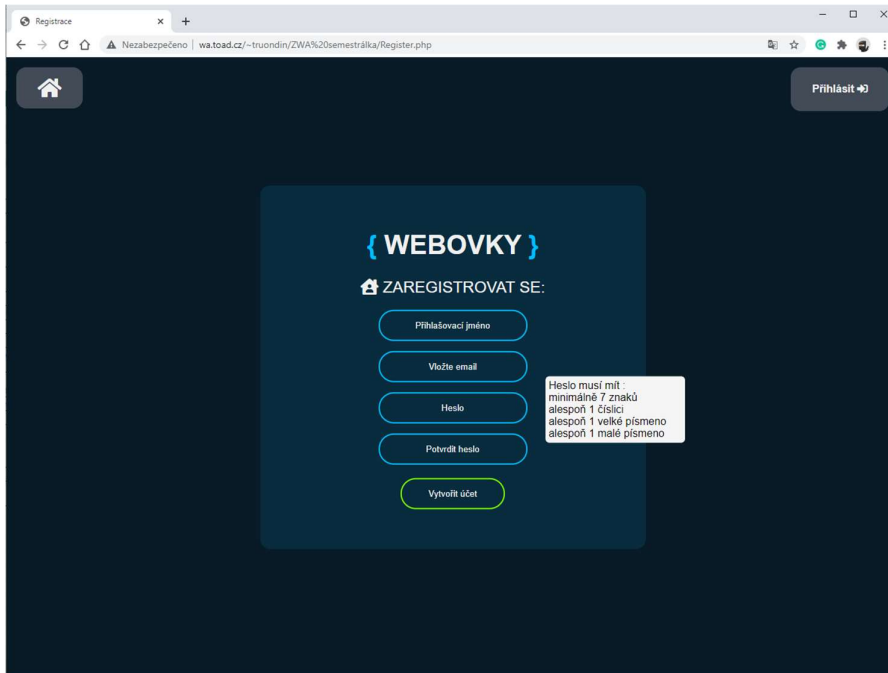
Registrace
×
+
Nezabezpečeno | wa.toad.cz/~truondin/ZWA%20semestrálka/Register.php

Přihlásit

{ WEBOVKY }

ZAREGISTROVAT SE:

Přihlašovací jméno

Vložte email

Heslo

Potvrdit heslo

Vytvořit účet

Heslo musí mít :
minimálně 7 znaků
alespoň 1 číslici
alespoň 1 velké písmeno
alespoň 1 malé písmeno